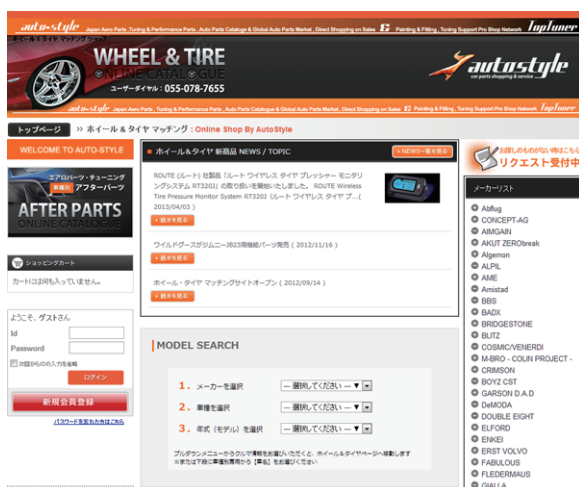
auto-style Japan Aero Parts , Tuning & Performance Parts , Auto Parts Catalogue & Global Auto Parts Market , Direct Shopping on Sales Painting & Fitting , Tuning Support Pro Shop Network TopTuner

WHEEL & TIRE
ONLINE CATALOGUE
ユーザーダイヤル：055-078-7655

autostyle
car parts shopping & service

auto-style Japan Aero Parts , Tuning & Performance Parts , Auto Parts Catalogue & Global Auto Parts Market , Direct Shopping on Sales Painting & Fitting , Tuning Support Pro Shop Network TopTuner

トップページ » ホイール＆タイヤ マッチング : Online Shop By AutoStyle

WELCOME TO AUTO-STYLE

エアロパーツ・チューニング 車種別 アフターパーツ
AFTER PARTS
ONLINE CATALOGUE

ショッピングカート
カートには0件入っていません。

ようこそ、ゲストさん
Id
Password
次回からIDの入力を省略
ログイン
新規会員登録
パスワードを忘れた方はこちら

ホイール＆タイヤ 新商品 NEWS / TOPIC
NEWS一覧を見る

ROUTE (ルート) 社製品「ルート ワイヤレス タイヤ プレッシャー モニタリングシステム RT320J」の取り扱いを開始いたしました。 ROUTE Wireless Tire Pressure Monitor System RT320J (ルート ワイヤレス タイヤ プ...( 2013/04/03 )
続きを見る

ワイルドグースがジムニーJB23用機能パーツ発売 ( 2012/11/16 )
続きを見る

ホイール・タイヤ マッチングサイトオープン ( 2012/09/14 )
続きを見る

MODEL SEARCH
1. メーカーを選択 --- 選択してください ---
2. 車種を選択 --- 選択してください ---
3. 年式（モデル）を選択 --- 選択してください ---
プルダウンメニューからクルマで情報をお選びいただくと、ホイール＆タイヤページへ移動します
※またはお探し車種専用から【車名】をお選びください

お探しのものがない場合はこちら
リクエスト受付中

メーカーリスト
Abflug
CONCEPT-AG
AIMGAIN
AKUT ZERObreak
Algernon
ALPIL
AME
Amistad
BBS
BADX
BRIDGESTONE
BLITZ
COSMIC/VENERDI
M-BRO - COLIN PROJECT -
CRIMSON
BOYZ CST
GARSON D.A.D
DeMODA
DOUBLE EIGHT
ELFORD
ENKEI
ERST VOLVO
FABULOUS
FLEDERMAUS
GIALLA